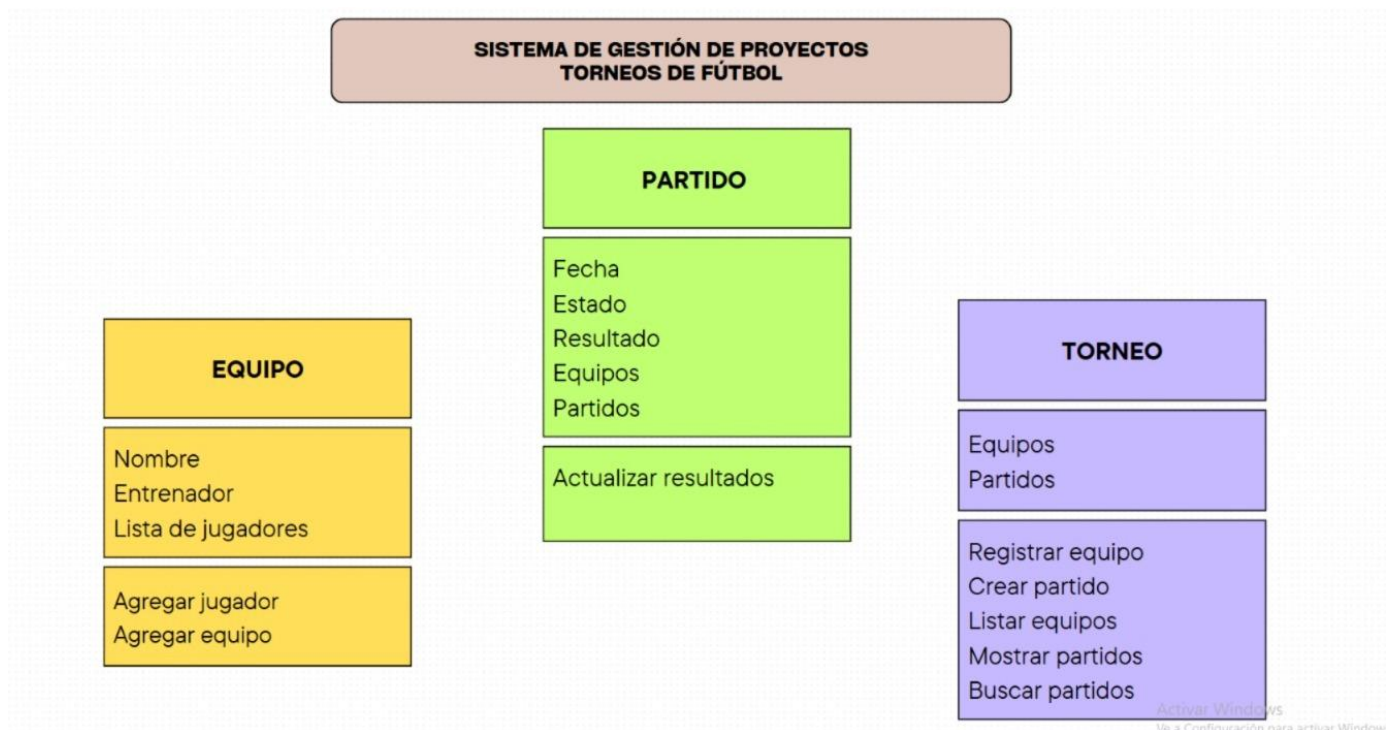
SISTEMA DE GESTIÓN DE PROYECTOS
TORNEOS DE FÚTBOL

PARTIDO

Fecha
Estado
Resultado
Equipos
Partidos

Actualizar resultados

EQUIPO

Nombre
Entrenador
Lista de jugadores

Agregar jugador
Agregar equipo

TORNEO

Equipos
Partidos

Registrar equipo
Crear partido
Listar equipos
Mostrar partidos
Buscar partidos

Activar Windows
Ve a Configuración para activar Window